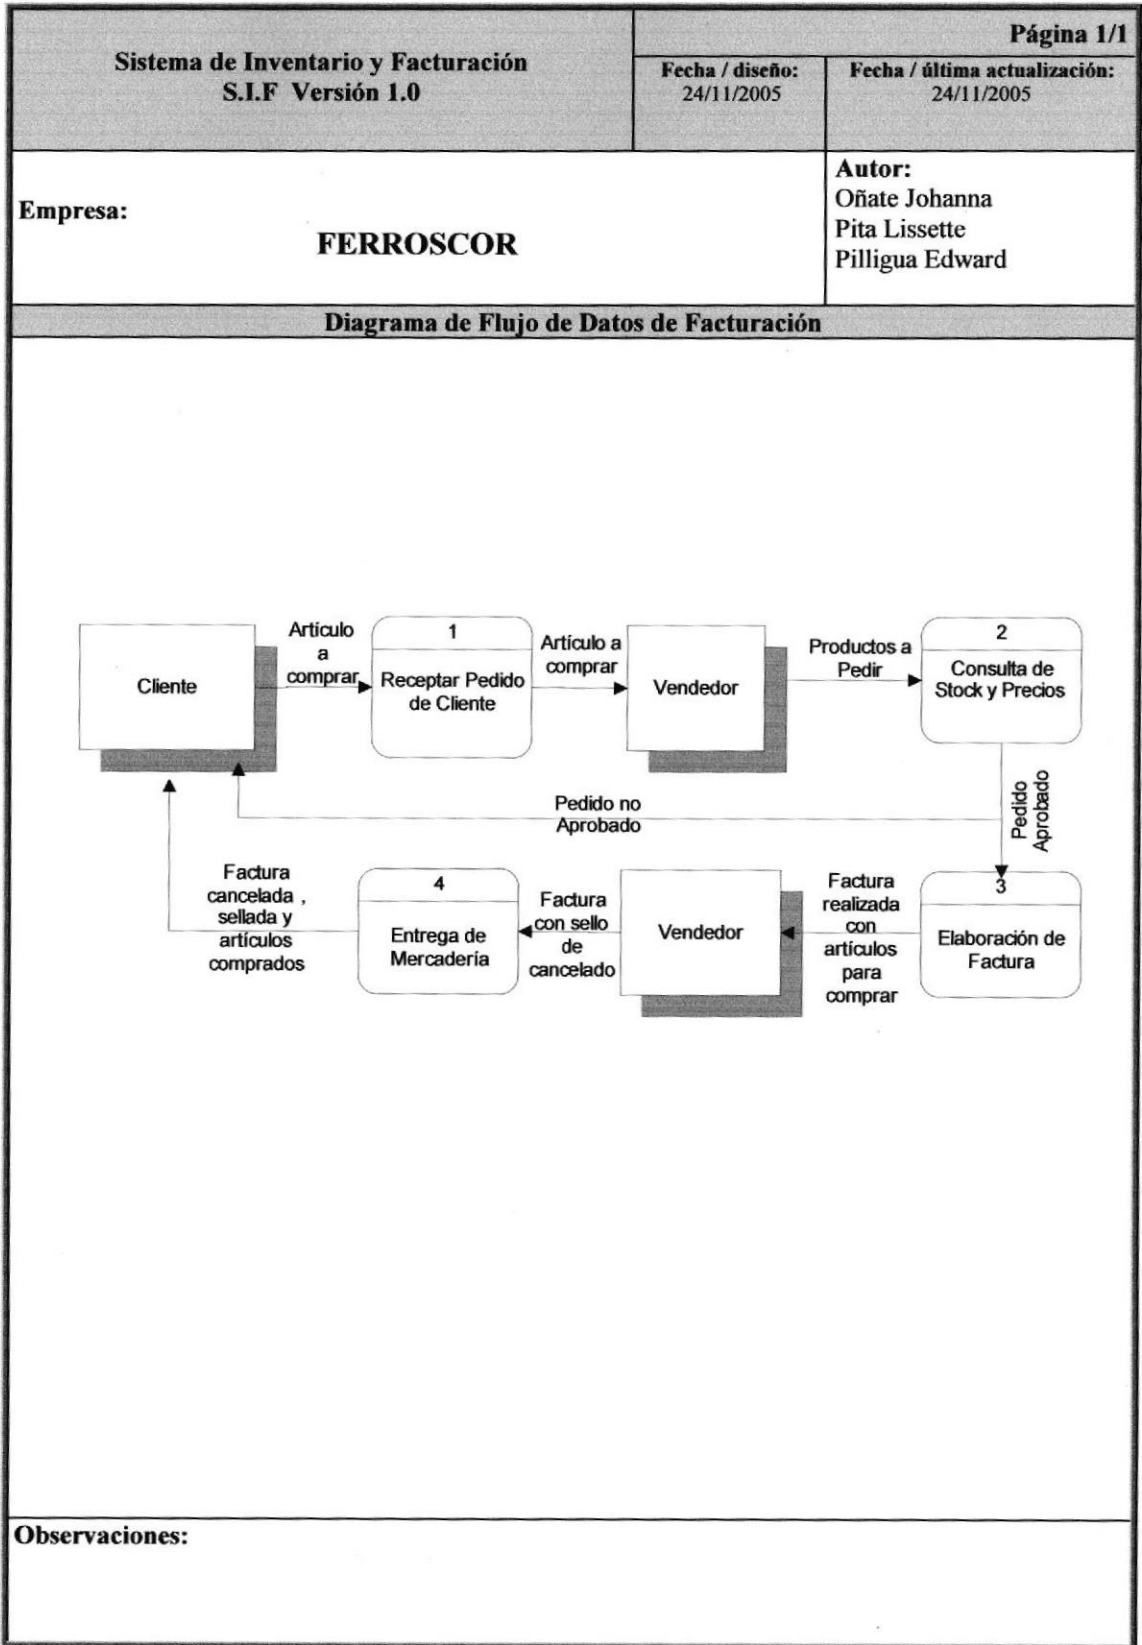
Sistema de Inventario y Facturación
S.I.F Versión 1.0

Página 1/1

Fecha / diseño:
24/11/2005

Fecha / última actualización:
24/11/2005

Empresa:

FERROSCOR

Autor:
Oñate Johanna
Pita Lissette
Pilligua Edward

Diagrama de Flujo de Datos de Facturación

Cliente

Artículo a comprar

1
Receptar Pedido de Cliente

Artículo a comprar

Vendedor

Productos a Pedir

2
Consulta de Stock y Precios

Pedido no Aprobado

Pedido Aprobado

Factura cancelada , sellada y artículos comprados

4
Entrega de Mercadería

Factura con sello de cancelado

Vendedor

Factura realizada con artículos para comprar

3
Elaboración de Factura

Observaciones: